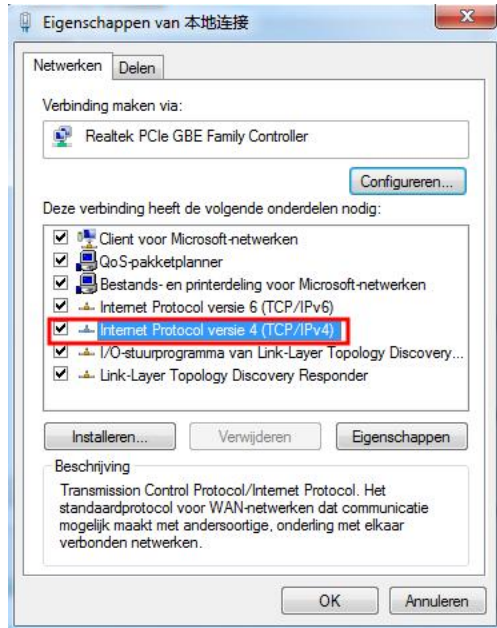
Eigenschappen van 本地连接

Netwerken
Delen

Verbinding maken via:

Realtek PCIe GBE Family Controller

Configureren...

Deze verbinding heeft de volgende onderdelen nodig:

Client voor Microsoft-netwerken
QoS-pakketplanner
Bestands- en printerdeling voor Microsoft-netwerken
Internet Protocol versie 6 (TCP/IPv6)
Internet Protocol versie 4 (TCP/IPv4)
I/O-stuurprogramma van Link-Layer Topology Discovery...
Link-Layer Topology Discovery Responder

Installeren...
Verwijderen
Eigenschappen

Beschrijving

Transmission Control Protocol/Internet Protocol. Het standaardprotocol voor WAN-netwerken dat communicatie mogelijk maakt met andersoortige, onderling met elkaar verbonden netwerken.

OK
Annuleren